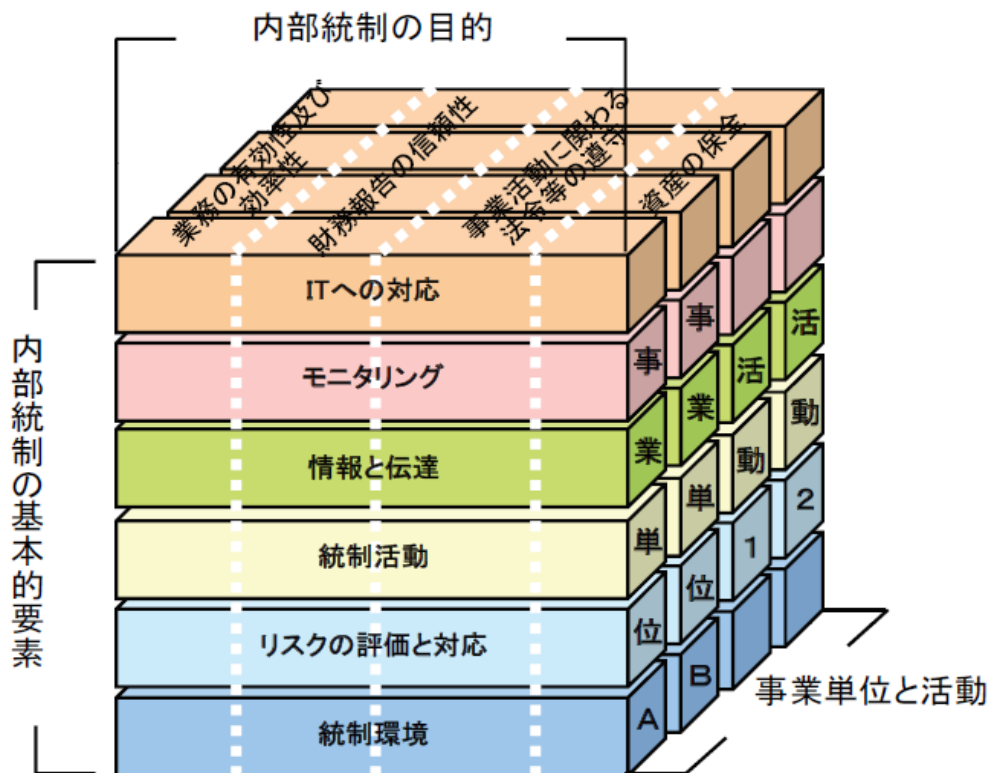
内部統制の目的

業務の有効性及び効率性

財務報告の信頼性

事業活動に関わる法令等の遵守

資産の保全

内部統制の基本的要素

ITへの対応

モニタリング

情報と伝達

統制活動

リスクの評価と対応

統制環境

事業単位A

事業単位B

活動1

活動2

事業単位と活動